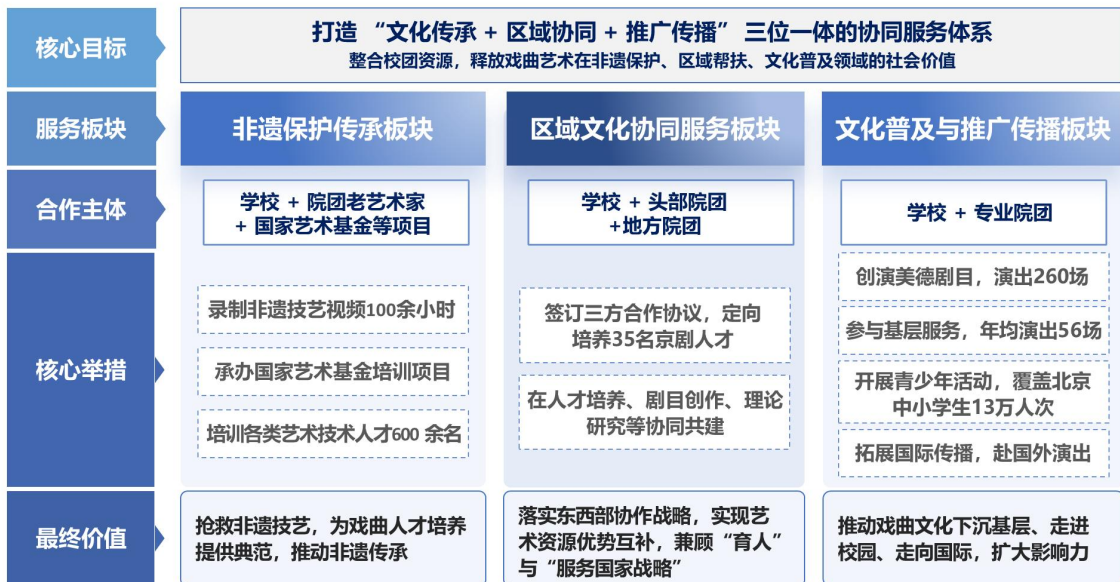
核心目标

打造 “文化传承 + 区域协同 + 推广传播” 三位一体的协同服务体系
整合校团资源，释放戏曲艺术在非遗保护、区域帮扶、文化普及领域的社会价值

服务板块

非遗保护传承板块

区域文化协同服务板块

文化普及与推广传播板块

合作主体

学校 + 院团老艺术家 + 国家艺术基金等项目

学校 + 头部院团 +地方院团

学校 + 专业院团

核心举措

录制非遗技艺视频100余小时

承办国家艺术基金培训项目

培训各类艺术技术人才600 余名

签订三方合作协议，定向培养35名京剧人才

在人才培养、剧目创作、理论研究等协同共建

创演美德剧目，演出260场

参与基层服务，年均演出56场

开展青少年活动，覆盖北京中小学生13万人次

拓展国际传播，赴国外演出

最终价值

抢救非遗技艺，为戏曲人才培养提供典范，推动非遗传承

落实东西部协作战略，实现艺术资源优势互补，兼顾 “育人” 与 “服务国家战略”

推动戏曲文化下沉基层、走进校园、走向国际，扩大影响力